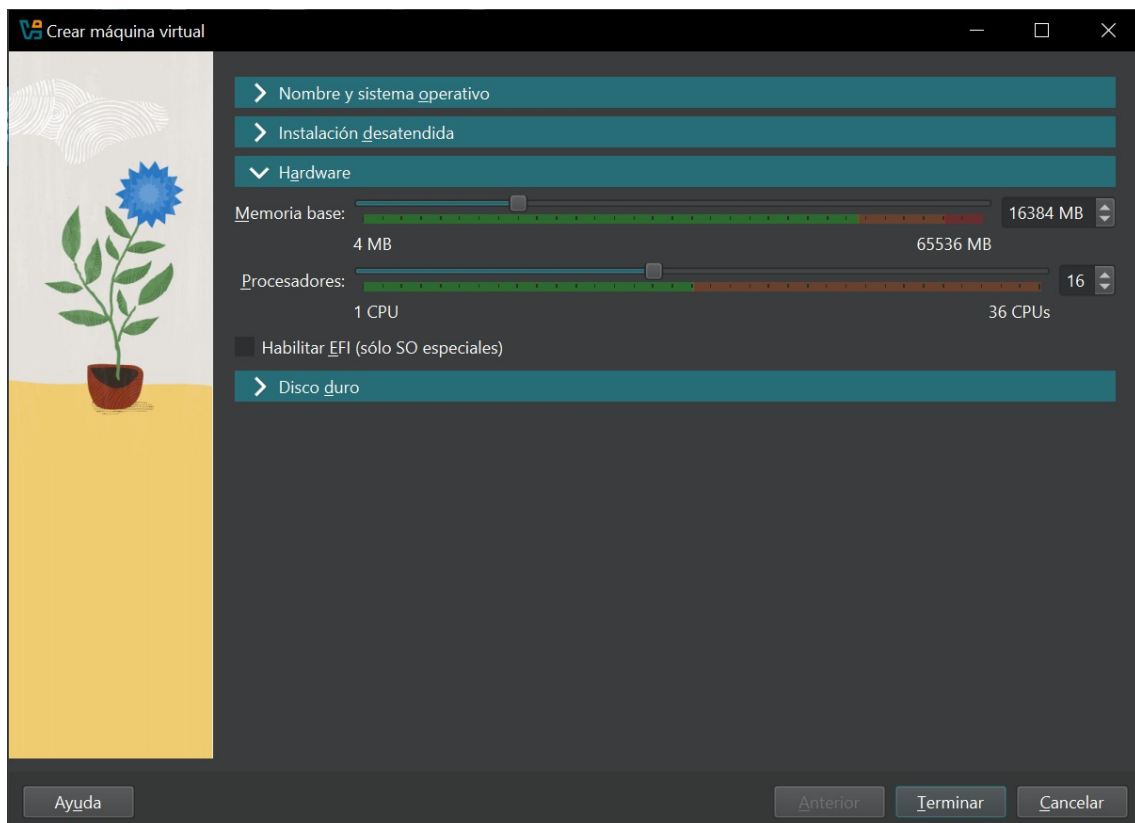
Crear máquina virtual

Nombre y sistema operativo

Instalación desatendida

Hardware

Memoria base:

16384 MB

4 MB

65536 MB

Procesadores:

16

1 CPU

36 CPUs

Habilitar EFI (sólo SO especiales)

Disco duro

Ayuda

Anterior

Terminar

Cancelar